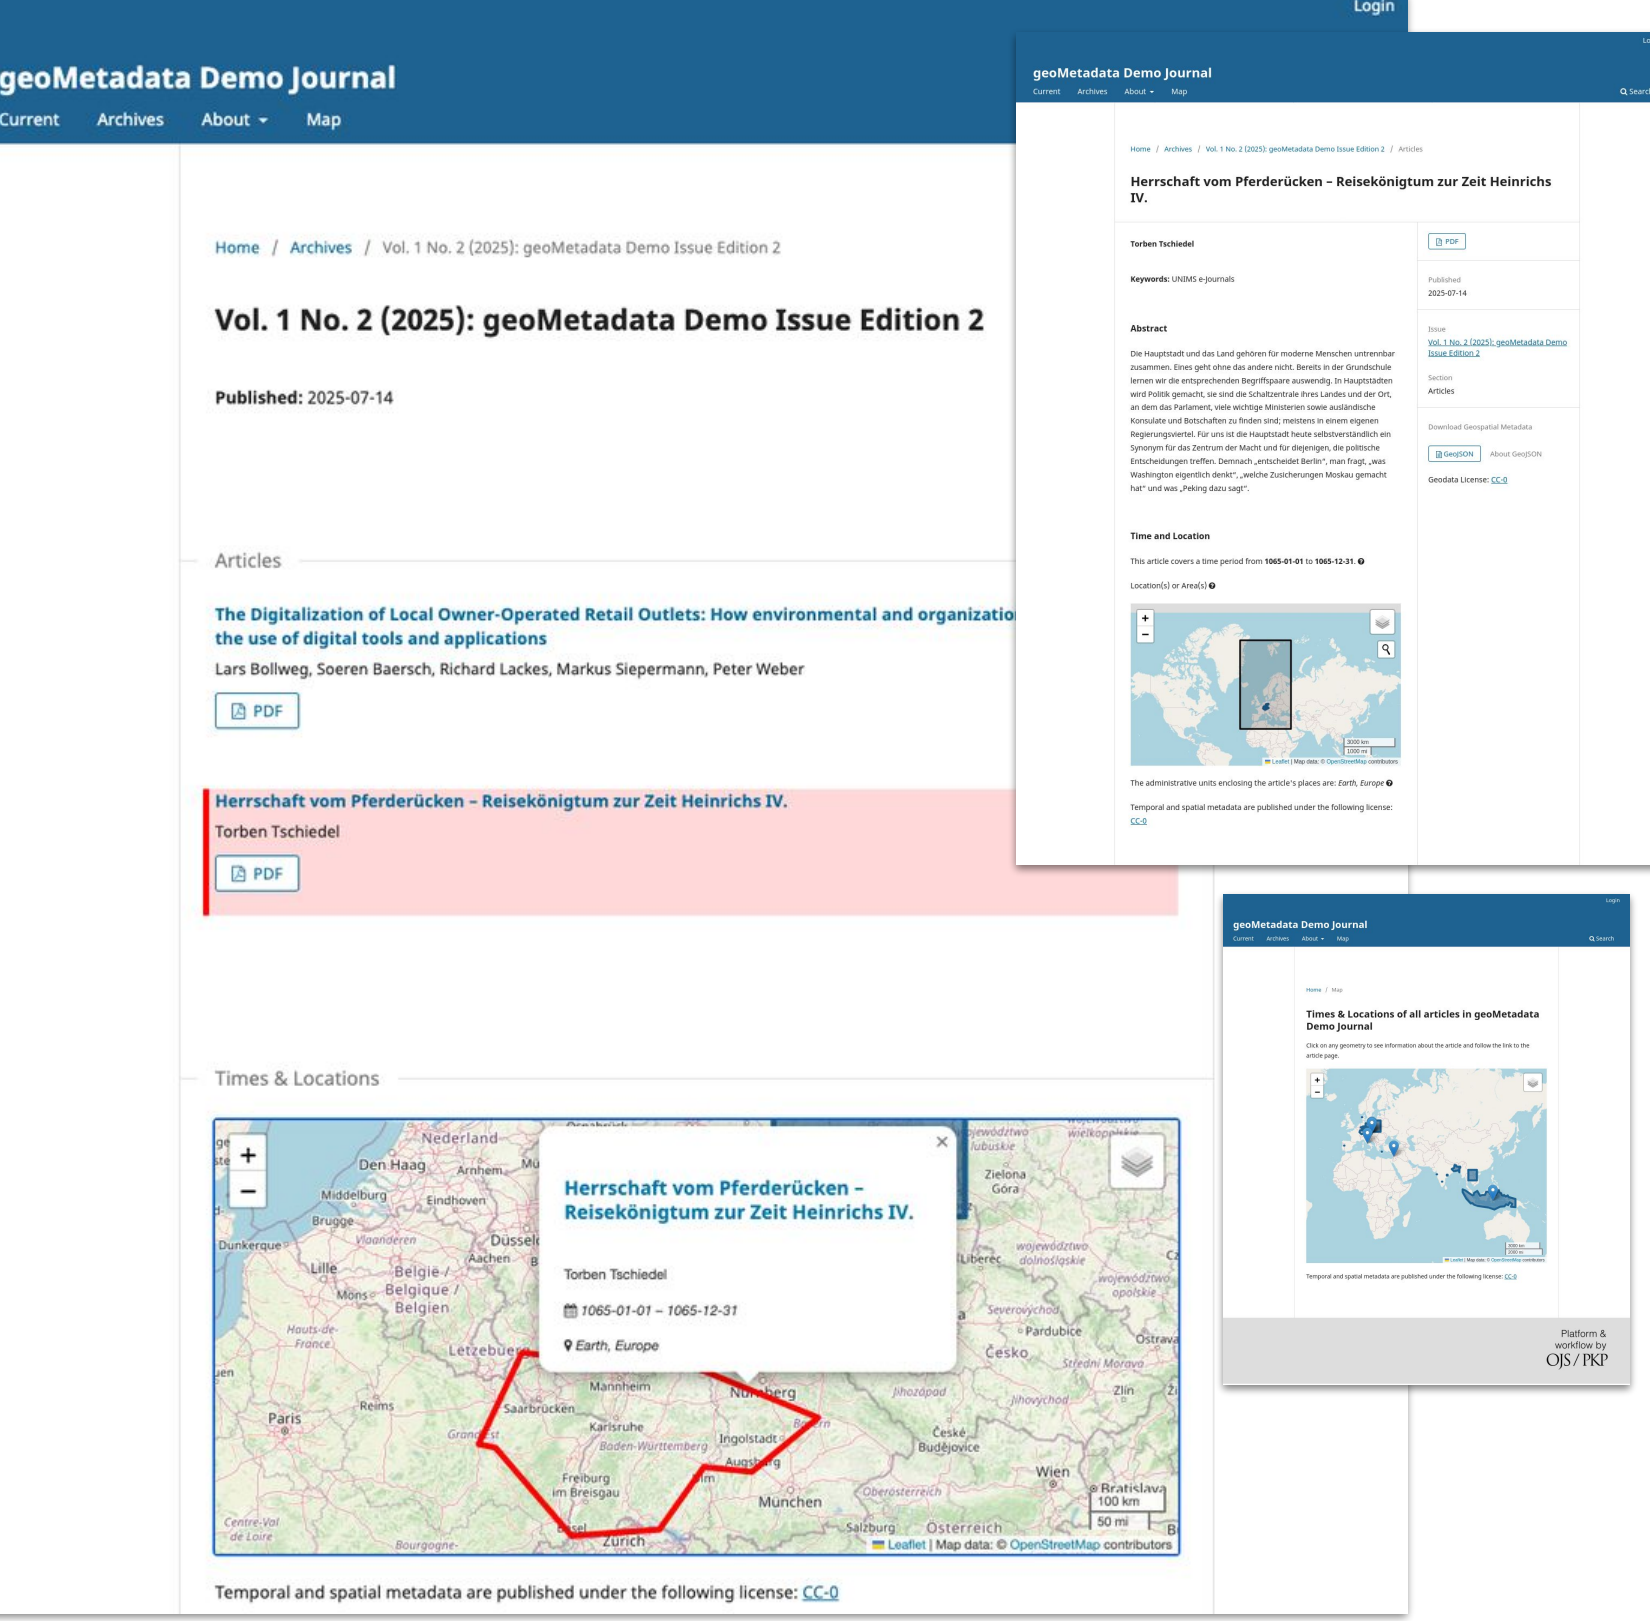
Login

geoMetadata Demo Journal

Current Archives About Map

Home / Archives / Vol. 1 No. 2 (2025): geoMetadata Demo Issue Edition 2

Vol. 1 No. 2 (2025): geoMetadata Demo Issue Edition 2

Published: 2025-07-14

Articles

The Digitalization of Local Owner-Operated Retail Outlets: How environmental and organizatio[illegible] the use of digital tools and applications

Lars Bollweg, Soeren Baersch, Richard Lackes, Markus Siepermann, Peter Weber

PDF

Herrschaft vom Pferderücken – Reisekönigtum zur Zeit Heinrichs IV.

Torben Tschiedel

PDF

Times & Locations

+
−

Nederland
Den Haag
Arnhem
Middelburg
Eindhoven
Brugge
Vlaanderen
Dunkerque
Düssel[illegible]
Aachen
Lille
Belgie / Belgique / Belgien
Mons
Hauts-de-France
Letzebuer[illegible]
Saarbrücken
Mannheim
Karlsruhe
Baden-Württemberg
Ingolstadt
Augsburg
Freiburg im Breisgau
München
Zürich
Paris
Reims
Grand Est
Centre-Val de Loire
Bourgogne
Zielona Góra
Liberec
Pardubice
Česko
Ostrava
Zlín
České Budějovice
Wien
Bratislava
Salzburg
Österreich
Oberösterreich
Jihozápad
Jihovýchod
Střední Morava

Herrschaft vom Pferderücken – Reisekönigtum zur Zeit Heinrichs IV.

Torben Tschiedel

1065-01-01 – 1065-12-31

Earth, Europe

100 km
50 mi

Leaflet | Map data: © OpenStreetMap contributors

Temporal and spatial metadata are published under the following license: CC-0

geoMetadata Demo Journal

Current Archives About Map

Search

Home / Archives / Vol. 1 No. 2 (2025): geoMetadata Demo Issue Edition 2 / Articles

Herrschaft vom Pferderücken – Reisekönigtum zur Zeit Heinrichs IV.

Torben Tschiedel

Keywords: UNIMS e-Journals

Abstract

Die Hauptstadt und das Land gehören für moderne Menschen untrennbar zusammen. Eines geht ohne das andere nicht. Bereits in der Grundschule lernen wir die entsprechenden Begriffspaare auswendig. In Hauptstädten wird Politik gemacht, sie sind die Schaltzentrale ihres Landes und der Ort, an dem das Parlament, viele wichtige Ministerien sowie ausländische Konsulate und Botschaften zu finden sind; meistens in einem eigenen Regierungsviertel. Für uns ist die Hauptstadt heute selbstverständlich ein Synonym für das Zentrum der Macht und für diejenigen, die politische Entscheidungen treffen. Demnach „entscheidet Berlin", man fragt, „was Washington eigentlich denkt", „welche Zusicherungen Moskau gemacht hat" und was „Peking dazu sagt".

Time and Location

This article covers a time period from 1065-01-01 to 1065-12-31.

Location(s) or Area(s)

3000 km
1000 mi

Leaflet | Map data: © OpenStreetMap contributors

The administrative units enclosing the article's places are: Earth, Europe

Temporal and spatial metadata are published under the following license: CC-0

PDF

Published
2025-07-14

Issue
Vol. 1 No. 2 (2025): geoMetadata Demo Issue Edition 2

Section
Articles

Download Geospatial Metadata

GeoJSON About GeoJSON

Geodata License: CC-0

Login

geoMetadata Demo Journal

Current Archives About Map

Search

Home / Map

Times & Locations of all articles in geoMetadata Demo Journal

Click on any geometry to see information about the article and follow the link to the article page.

Temporal and spatial metadata are published under the following license: CC-0

Platform & workflow by OJS / PKP